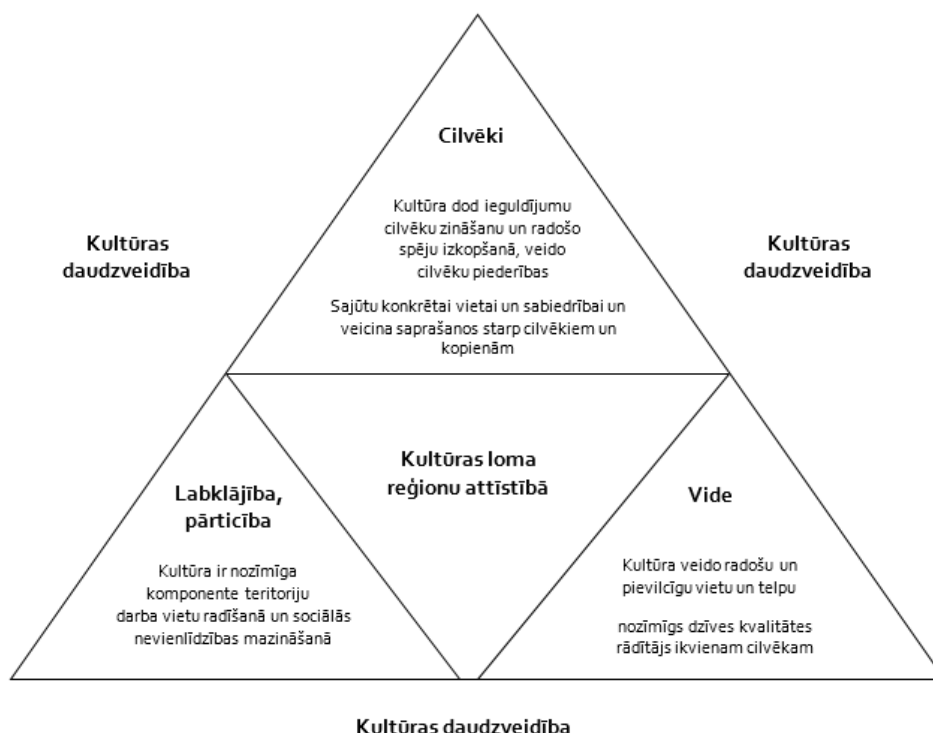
Cilvēki

Kultūra dod ieguldījumu cilvēku zināšanu un radošo spēju izkopšanā, veido cilvēku piederības

Sajūtu konkrētai vietai un sabiedrībai un veicina saprašanos starp cilvēkiem un kopienām

Kultūras daudzveidība

Kultūras daudzveidība

Kultūras loma reģionu attīstībā

Labklājība, pārticība

Kultūra ir nozīmīga komponente teritoriju darba vietu radīšanā un sociālās nevienlīdzības mazināšanā

Vide

Kultūra veido radošu un pievilcīgu vietu un telpu

nozīmīgs dzīves kvalitātes rādītājs ikvienam cilvēkam

Kultūras daudzveidība